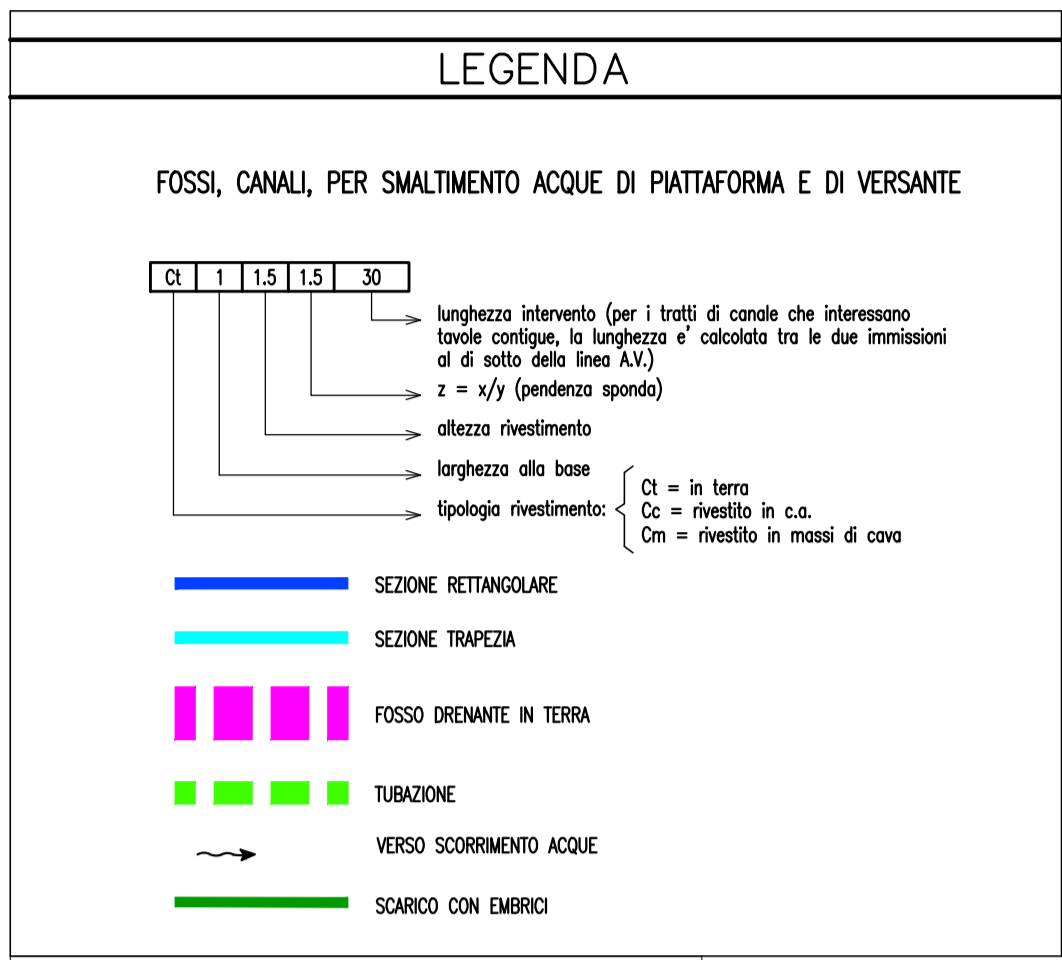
LEGENDA

FOSSI, CANALI, PER SMALTIMENTO ACQUE DI PIATTAFORMA E DI VERSANTE

| Ct | 1 | 1.5 | 1.5 | 30 |
|---|---|---|---|---|

lunghezza intervento (per i tratti di canale che interessano tavole contigue, la lunghezza e' calcolata tra le due immissioni al di sotto della linea A.V.)

z = x/y (pendenza sponda)

altezza rivestimento

larghezza alla base

tipologia rivestimento: Ct = in terra
Cc = rivestito in c.a.
Cm = rivestito in massi di cava

SEZIONE RETTANGOLARE

SEZIONE TRAPEZIA

FOSSO DRENANTE IN TERRA

TUBAZIONE

VERSO SCORRIMENTO ACQUE

SCARICO CON EMBRICI